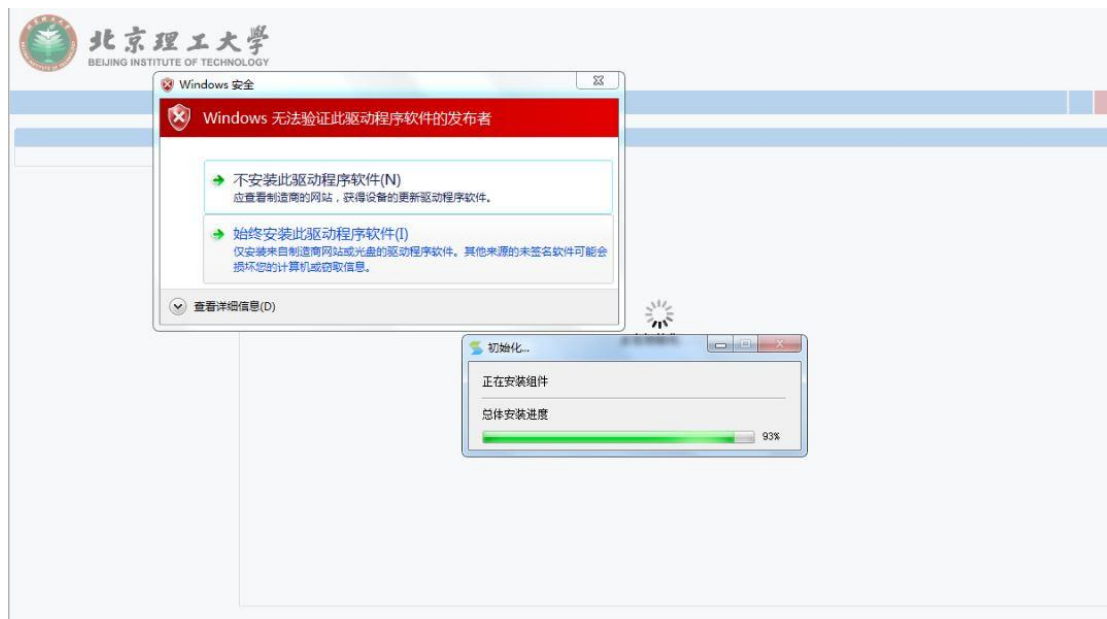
北京理工大学
BEIJING INSTITUTE OF TECHNOLOGY

Windows 安全

Windows 无法验证此驱动程序软件的发布者

不安装此驱动程序软件(N)
应查看制造商的网站，获得设备的更新驱动程序软件。

始终安装此驱动程序软件(I)
仅安装来自制造商网站或光盘的驱动程序软件。其他来源的未签名软件可能会损坏您的计算机或窃取信息。

查看详细信息(D)

初始化...

正在安装组件

总体安装进度

93%